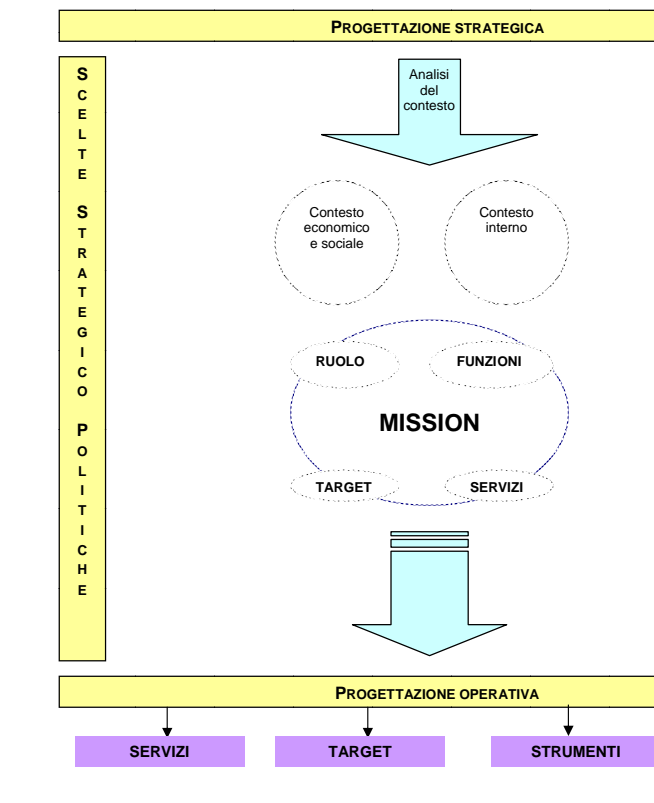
PROGETTAZIONE STRATEGICA

SCELTE STRATEGICO POLITICHE

Analisi del contesto

Contesto economico e sociale

Contesto interno

RUOLO

FUNZIONI

MISSION

TARGET

SERVIZI

PROGETTAZIONE OPERATIVA

SERVIZI

TARGET

STRUMENTI